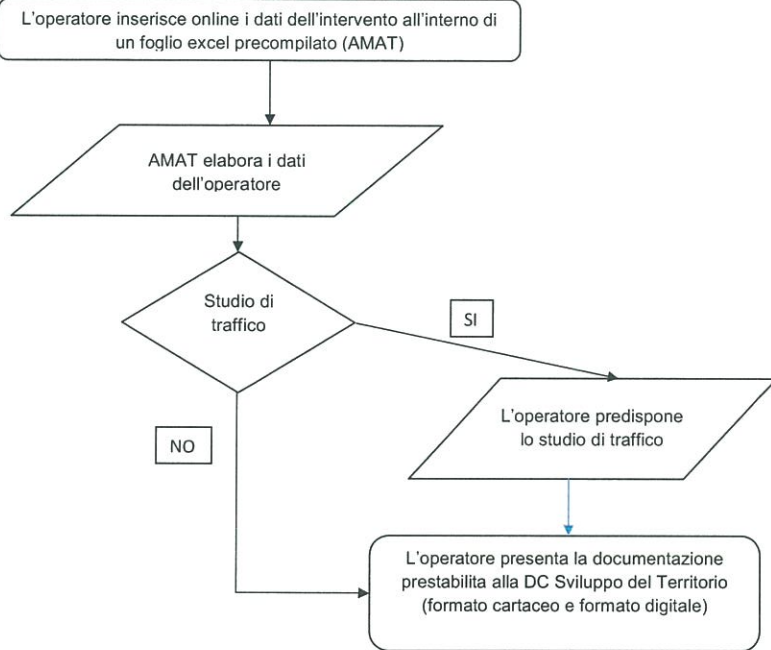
L'operatore inserisce online i dati dell'intervento all'interno di un foglio excel precompilato (AMAT)

AMAT elabora i dati dell'operatore

Studio di traffico

SI

L'operatore predispone lo studio di traffico

NO

L'operatore presenta la documentazione prestabilita alla DC Sviluppo del Territorio (formato cartaceo e formato digitale)